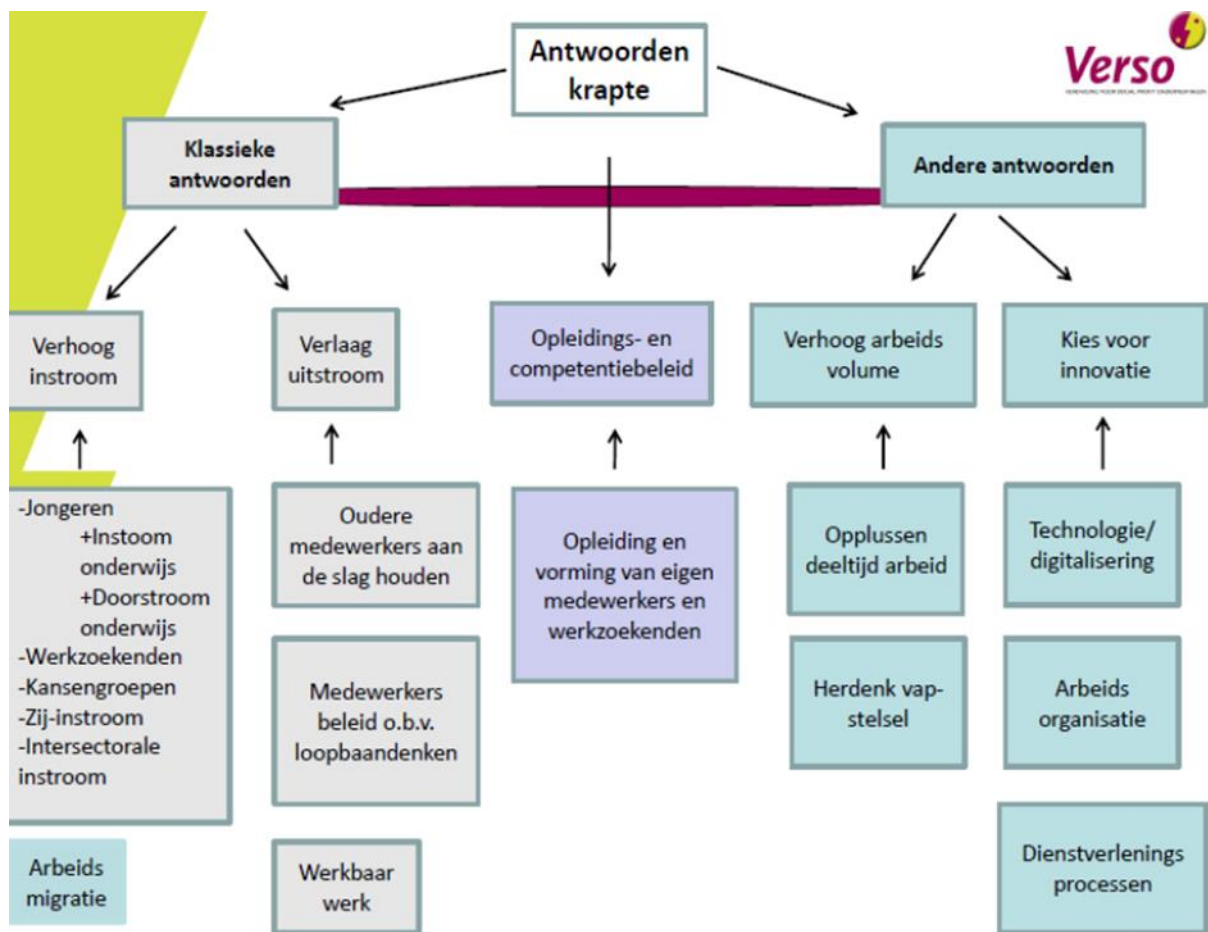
Antwoorden krapte

Verso
VERENIGING VOOR SOCIAAL PROFIT ONDERNEMINGEN

Klassieke antwoorden

Andere antwoorden

Verhoog instroom

Verlaag uitstroom

Opleidings- en competentiebeleid

Verhoog arbeids volume

Kies voor innovatie

-Jongeren
+Instoom onderwijs
+Doorstroom onderwijs
-Werkzoekenden
-Kansengroepen
-Zij-instroom
-Intersectorale instroom

Arbeids migratie

Oudere medewerkers aan de slag houden

Medewerkers beleid o.b.v. loopbaandenken

Werkbaar werk

Opleiding en vorming van eigen medewerkers en werkzoekenden

Opplussen deeltijd arbeid

Herdenk vap-stelsel

Technologie/ digitalisering

Arbeids organisatie

Dienstverlenings processen